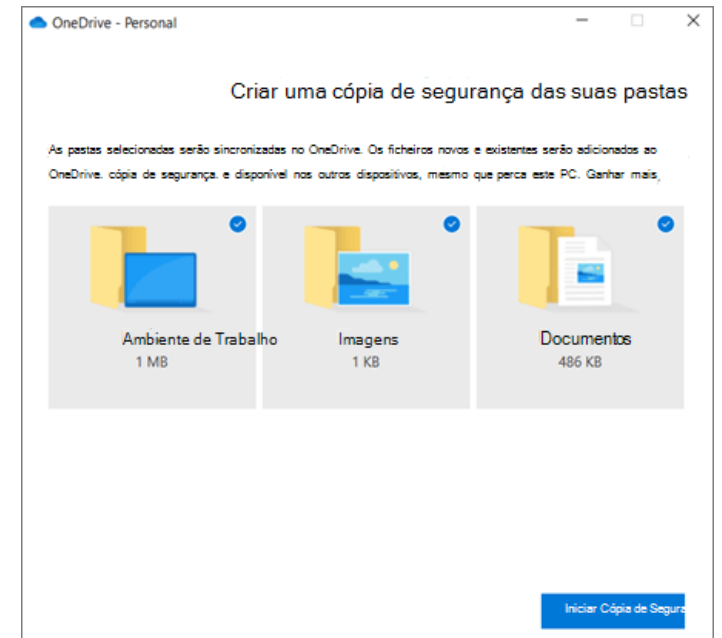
OneDrive - Personal

Criar uma cópia de segurança das suas pastas

As pastas selecionadas serão sincronizadas no OneDrive. Os ficheiros novos e existentes serão adicionados ao OneDrive. cópia de segurança. e disponível nos outros dispositivos, mesmo que perca este PC. Ganhar mais,

Ambiente de Trabalho
1 MB

Imagens
1 KB

Documentos
486 KB

Iniciar Cópia de Segura